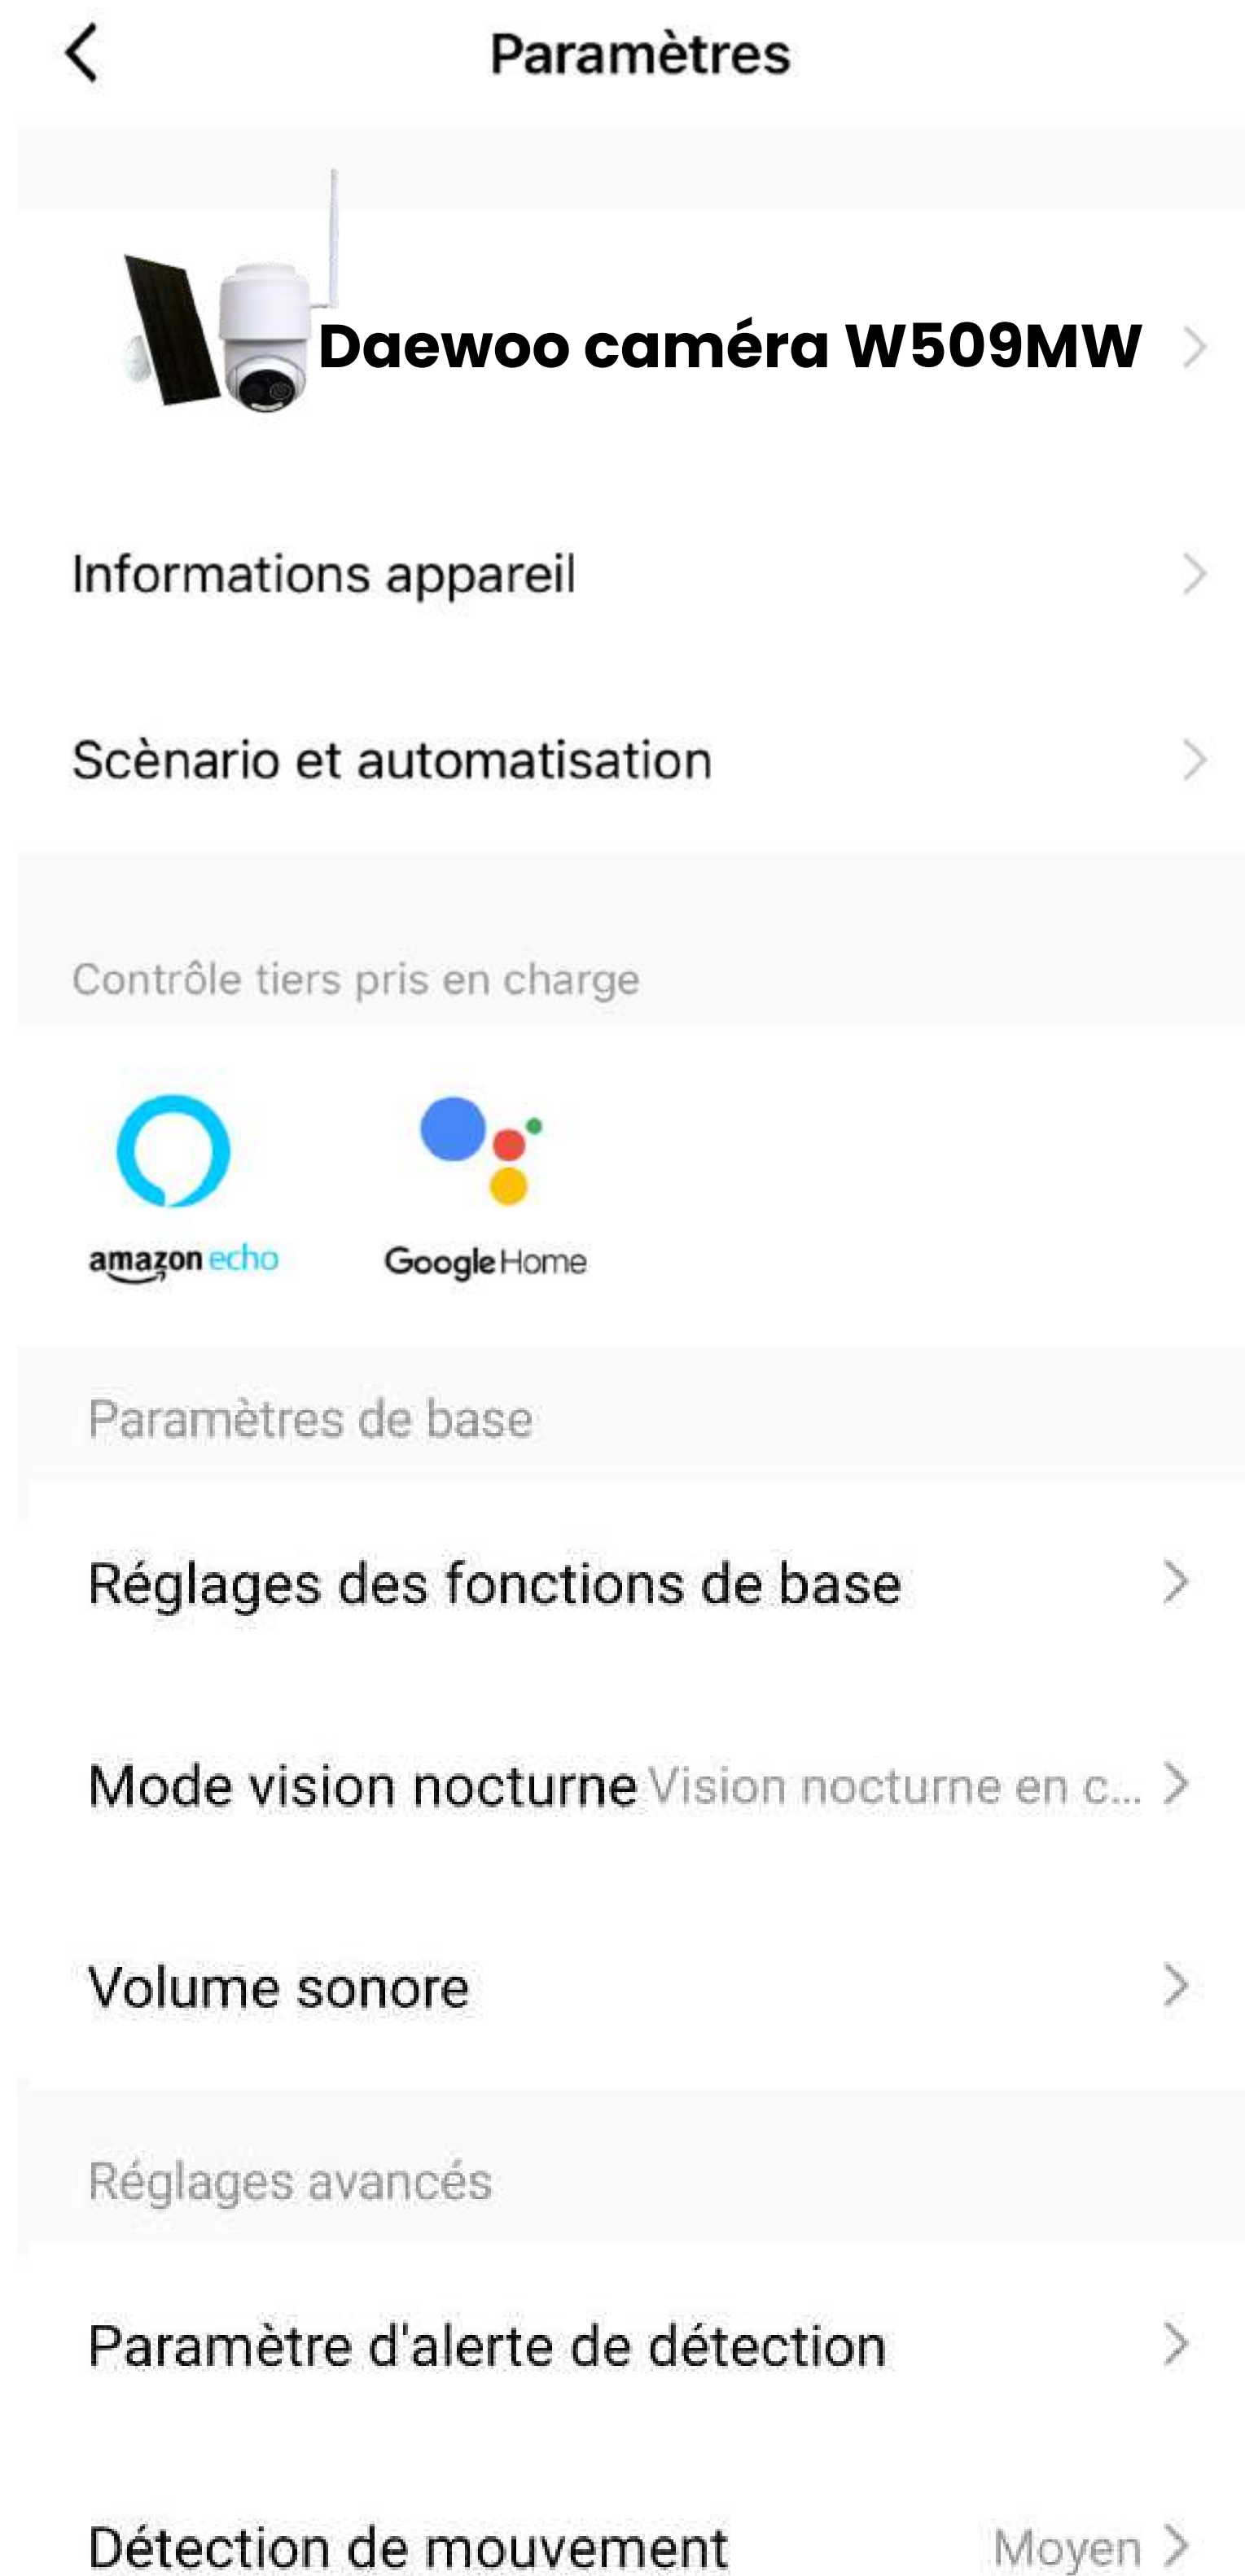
Paramètres

Daewoo caméra W509MW

Informations appareil

Scènario et automatisation

Contrôle tiers pris en charge

amazon echo

Google Home

Paramètres de base

Réglages des fonctions de base

Mode vision nocturne Vision nocturne en c...

Volume sonore

Réglages avancés

Paramètre d'alerte de détection

Détection de mouvement Moyen